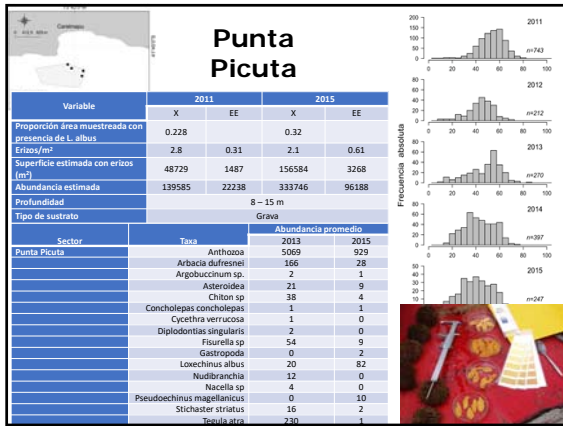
Carelmapu

Punta Picuta

| Variable | 2011 X | 2011 EE | 2015 X | 2015 EE |
|---|---|---|---|---|
| Proporción área muestreada con presencia de L. albus | 0.228 | | 0.32 | |
| Erizos/m² | 2.8 | 0.31 | 2.1 | 0.61 |
| Superficie estimada con erizos (m²) | 48729 | 1487 | 156584 | 3268 |
| Abundancia estimada | 139585 | 22238 | 333746 | 96188 |
| Profundidad | 8 – 15 m | | | |
| Tipo de sustrato | Grava | | | |

| Sector | Taxa | Abundancia promedio 2013 | 2015 |
|---|---|---|---|
| Punta Picuta | Anthozoa | 5069 | 929 |
| | Arbacia dufresnei | 166 | 28 |
| | Argobuccinum sp. | 2 | 1 |
| | Asteroidea | 21 | 9 |
| | Chiton sp | 38 | 4 |
| | Concholepas concholepas | 1 | 1 |
| | Cycethra verrucosa | 1 | 0 |
| | Diplodontias singularis | 2 | 0 |
| | Fisurella sp | 54 | 9 |
| | Gastropoda | 0 | 2 |
| | Loxechinus albus | 20 | 82 |
| | Nudibranchia | 12 | 0 |
| | Nacella sp | 4 | 0 |
| | Pseudoechinus magellanicus | 0 | 10 |
| | Stichaster striatus | 16 | 2 |
| | Tegula atra | 230 | 1 |

Frecuencia absoluta

2011 n=743
2012 n=212
2013 n=270
2014 n=397
2015 n=247

0 20 40 60 80 100